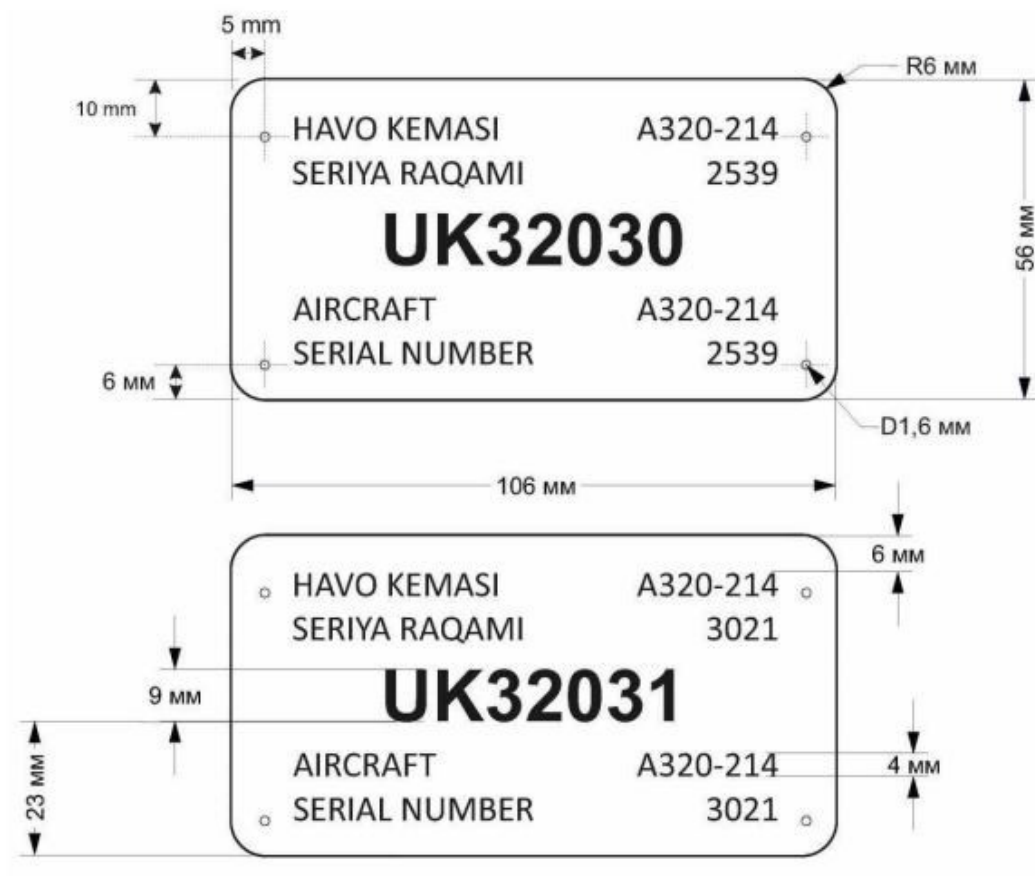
5 mm

10 mm

R6 мм

HAVO KEMASI A320-214
SERIYA RAQAMI 2539

UK32030

AIRCRAFT A320-214
SERIAL NUMBER 2539

56 мм

6 мм

D1,6 мм

106 мм

6 мм

HAVO KEMASI A320-214
SERIYA RAQAMI 3021

9 мм

UK32031

23 мм

AIRCRAFT A320-214
SERIAL NUMBER 3021

4 мм